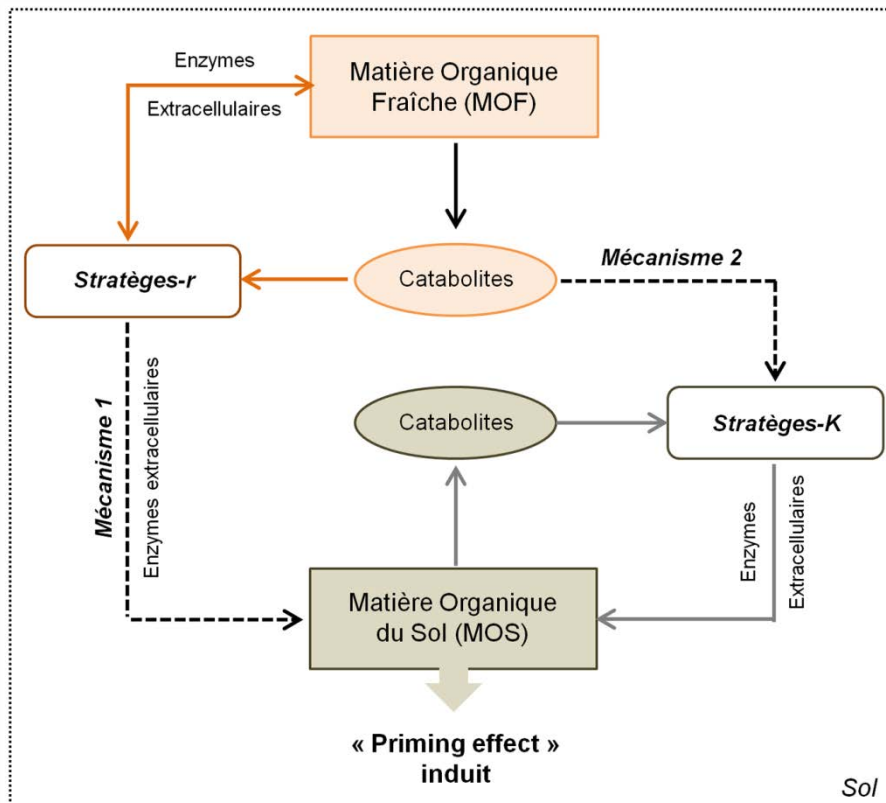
Enzymes
Extracellulaires

Matière Organique Fraîche (MOF)

Stratèges-r

Catabolites

Mécanisme 2

Mécanisme 1

Enzymes extracellulaires

Catabolites

Stratèges-K

Enzymes
Extracellulaires

Matière Organique du Sol (MOS)

« Priming effect » induit

Sol